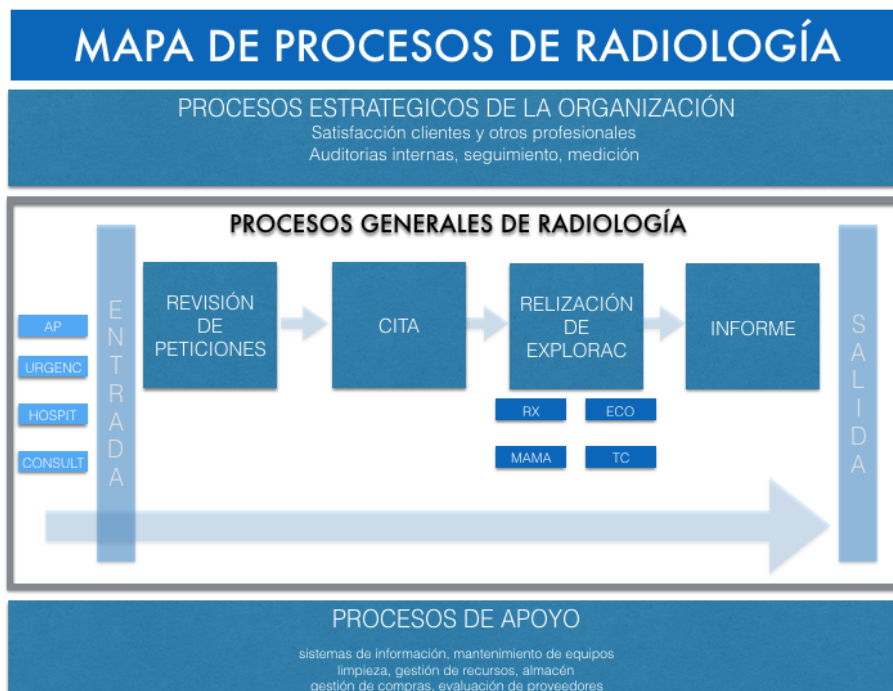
MAPA DE PROCESOS DE RADIOLOGÍA

PROCESOS ESTRATEGICOS DE LA ORGANIZACIÓN
Satisfacción clientes y otros profesionales
Auditorias internas, seguimiento, medición

PROCESOS GENERALES DE RADIOLOGÍA

AP
URGENC
HOSPIT
CONSULT

ENTRADA

REVISIÓN DE PETICIONES

CITA

RELIZACIÓN DE EXPLORAC

RX
ECO
MAMA
TC

INFORME

SALIDA

PROCESOS DE APOYO

sistemas de información, mantenimiento de equipos
limpieza, gestión de recursos, almacén
gestión de compras, evaluación de proveedores